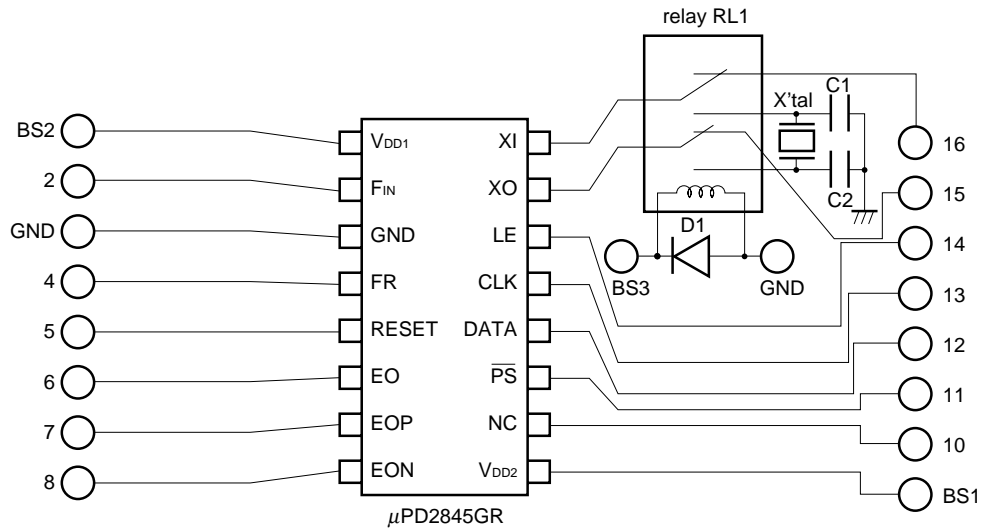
relay RL1

X'tal

C1

C2

D1

BS3

GND

BS2

2

GND

4

5

6

7

8

$V_{DD1}$

$F_{IN}$

GND

FR

RESET

EO

EOP

EON

XI

XO

LE

CLK

DATA

$\overline{PS}$

NC

$V_{DD2}$

16

15

14

13

12

11

10

BS1

$\mu$PD2845GR